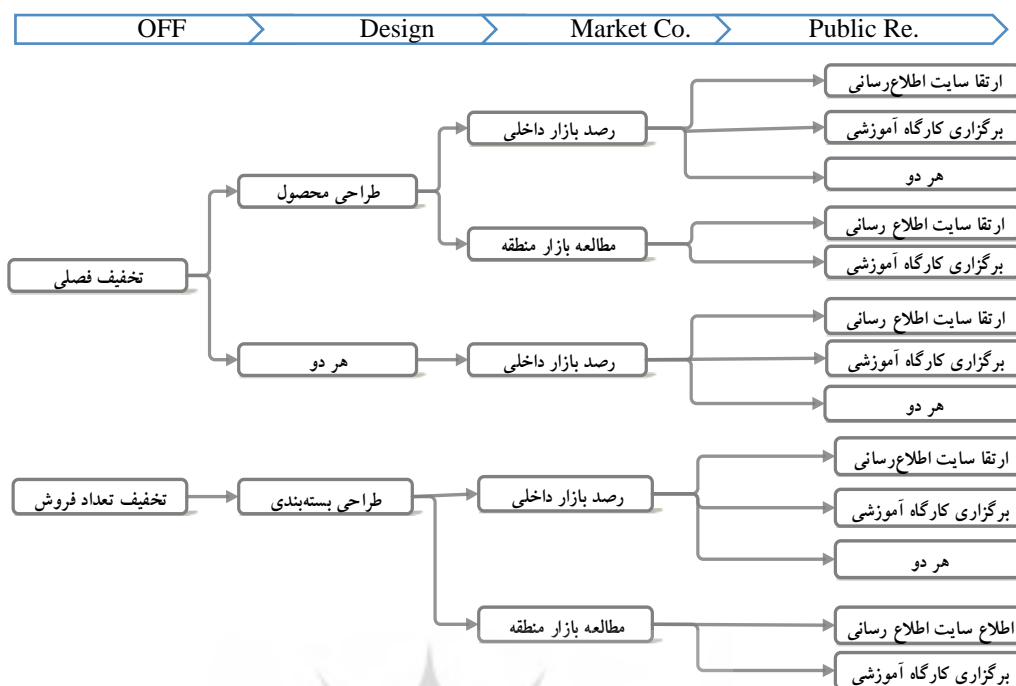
OFF
Design
Market Co.
Public Re.

تخفیف فصلی
طراحی محصول
رصد بازار داخلی
ارتقا سایت اطلاع‌رسانی
برگزاری کارگاه آموزشی
هر دو
مطالعه بازار منطقه
ارتقا سایت اطلاع رسانی
برگزاری کارگاه آموزشی
هر دو
رصد بازار داخلی
ارتقا سایت اطلاع رسانی
برگزاری کارگاه آموزشی
هر دو

تخفیف تعداد فروش
طراحی بسته‌بندی
رصد بازار داخلی
ارتقا سایت اطلاع‌رسانی
برگزاری کارگاه آموزشی
هر دو
مطالعه بازار منطقه
اطلاع سایت اطلاع رسانی
برگزاری کارگاه آموزشی